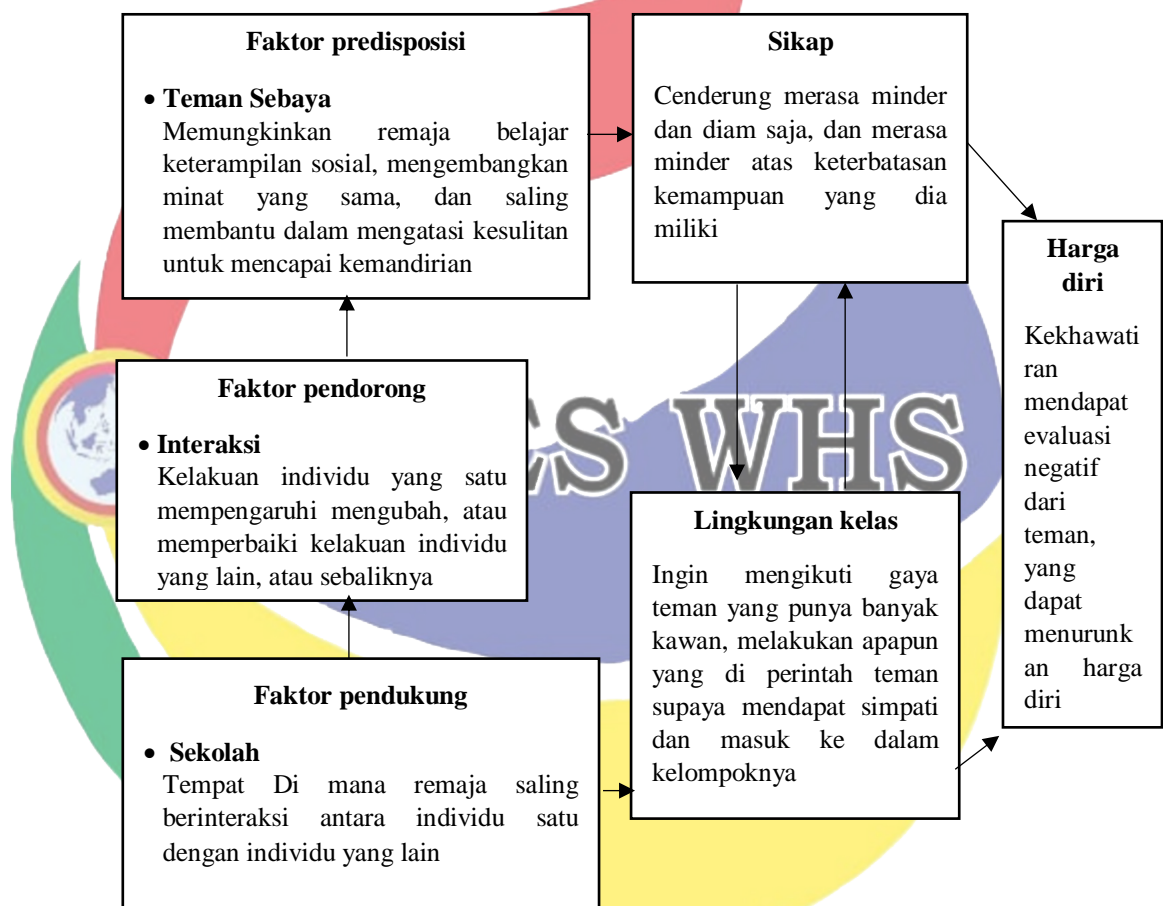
Faktor predisposisi

• Teman Sebaya
Memungkinkan remaja belajar keterampilan sosial, mengembangkan minat yang sama, dan saling membantu dalam mengatasi kesulitan untuk mencapai kemandirian

Sikap

Cenderung merasa minder dan diam saja, dan merasa minder atas keterbatasan kemampuan yang dia miliki

Harga diri

Kekhawatiran mendapat evaluasi negatif dari teman, yang dapat menurunkan harga diri

Faktor pendorong

• Interaksi
Kelakuan individu yang satu mempengaruhi mengubah, atau memperbaiki kelakuan individu yang lain, atau sebaliknya

ES WHS

Lingkungan kelas

Ingin mengikuti gaya teman yang punya banyak kawan, melakukan apapun yang di perintah teman supaya mendapat simpati dan masuk ke dalam kelompoknya

Faktor pendukung

• Sekolah
Tempat Di mana remaja saling berinteraksi antara individu satu dengan individu yang lain